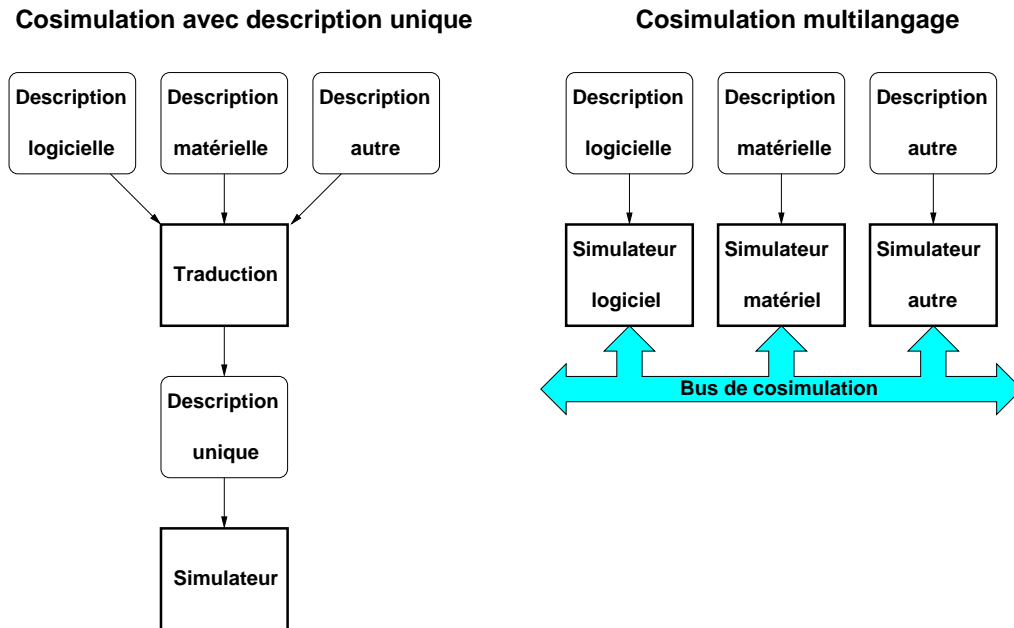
Cosimulation avec description unique

Description logicielle

Description matérielle

Description autre

Traduction

Description unique

Simulateur

Cosimulation multilangage

Description logicielle

Description matérielle

Description autre

Simulateur logiciel

Simulateur matériel

Simulateur autre

Bus de cosimulation